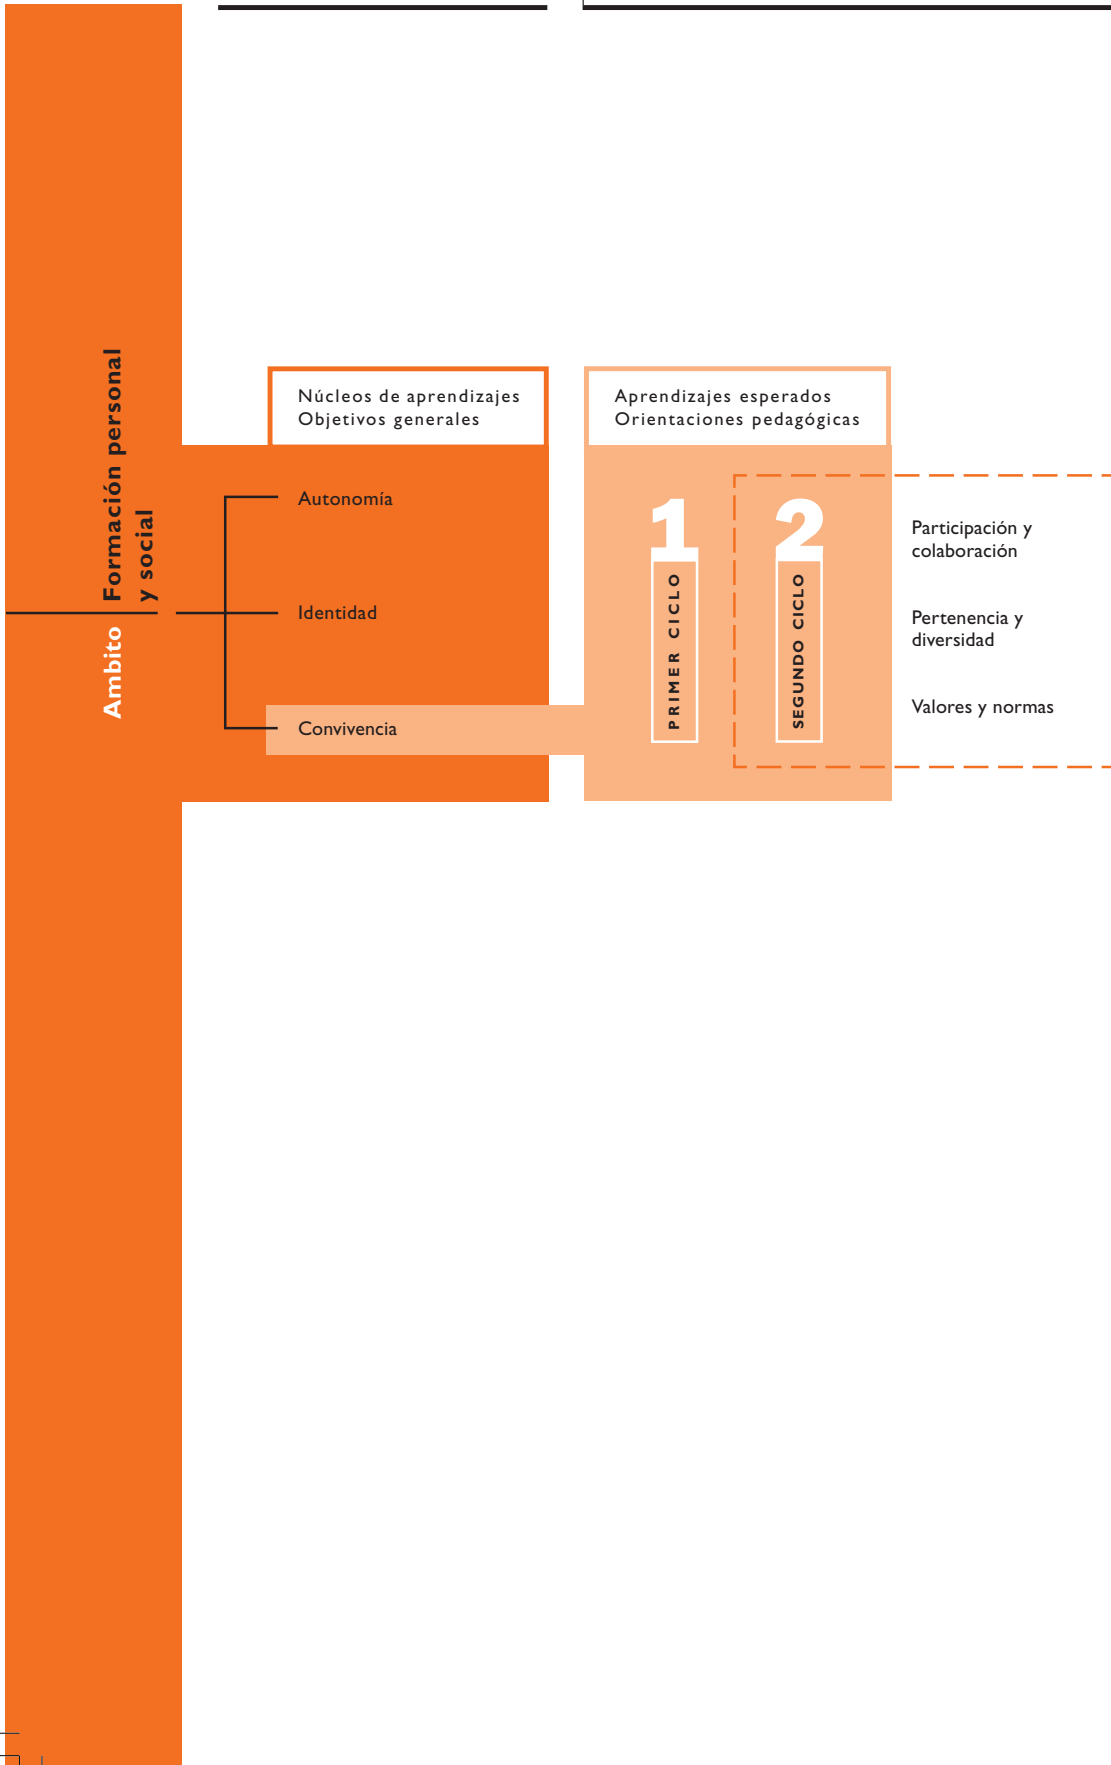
Ambito

Formación personal y social

Núcleos de aprendizajes
Objetivos generales

Aprendizajes esperados
Orientaciones pedagógicas

Autonomía

Identidad

Convivencia

1
PRIMER CICLO

2
SEGUNDO CICLO

Participación y colaboración

Pertenencia y diversidad

Valores y normas